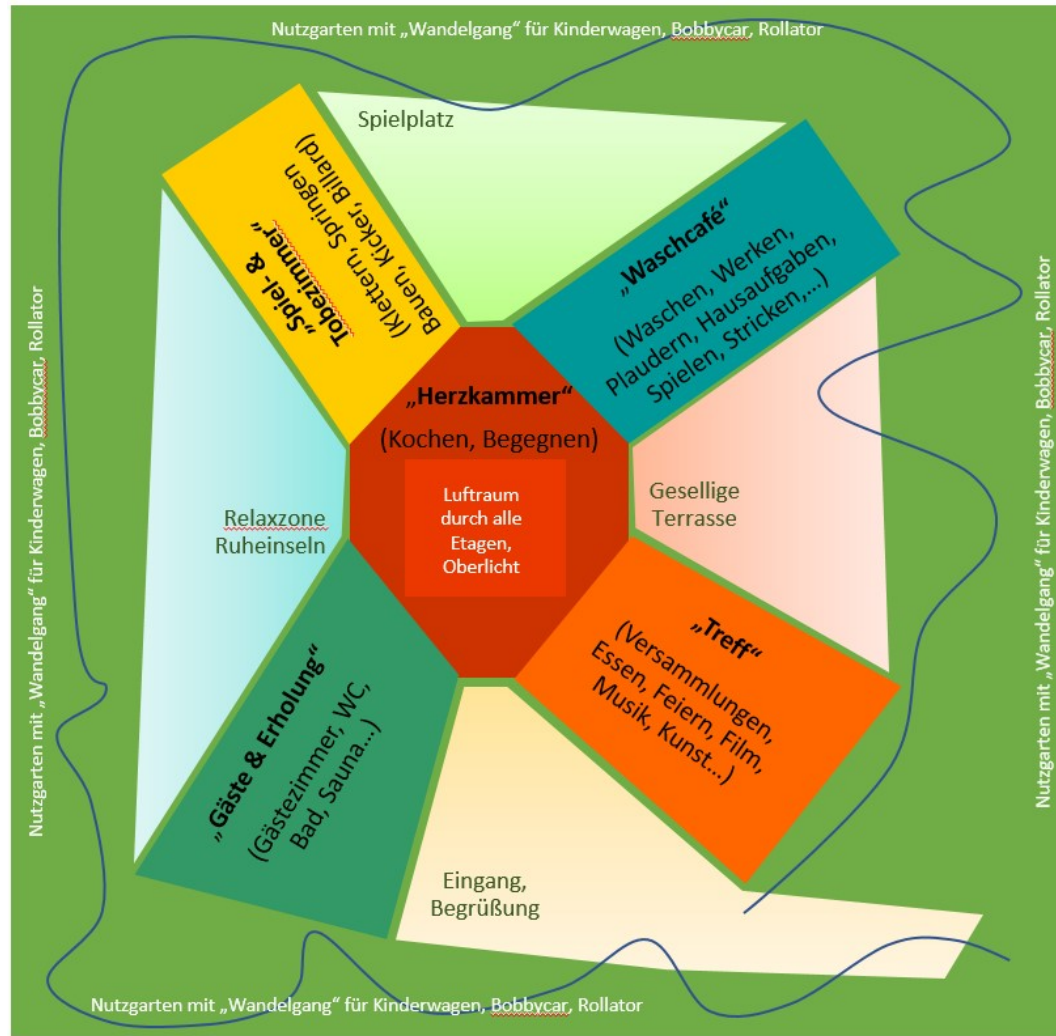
Nutzgarten mit „Wandelgang" für Kinderwagen, Bobbycar, Rollator

Spielplatz

„Spiel- & Tobezimmer"
(Klettern, Springen Bauen, Kicker, Billard)

„Waschcafé"
(Waschen, Werken, Plaudern, Hausaufgaben, Spielen, Stricken,...)

„Herzkammer"
(Kochen, Begegnen)

Luftraum durch alle Etagen, Oberlicht

Relaxzone Ruheinseln

Gesellige Terrasse

„Gäste & Erholung"
(Gästezimmer, WC, Bad, Sauna...)

„Treff"
(Versammlungen, Essen, Feiern, Film, Musik, Kunst...)

Eingang, Begrüßung

Nutzgarten mit „Wandelgang" für Kinderwagen, Bobbycar, Rollator

Nutzgarten mit „Wandelgang" für Kinderwagen, Bobbycar, Rollator

Nutzgarten mit „Wandelgang" für Kinderwagen, Bobbycar, Rollator